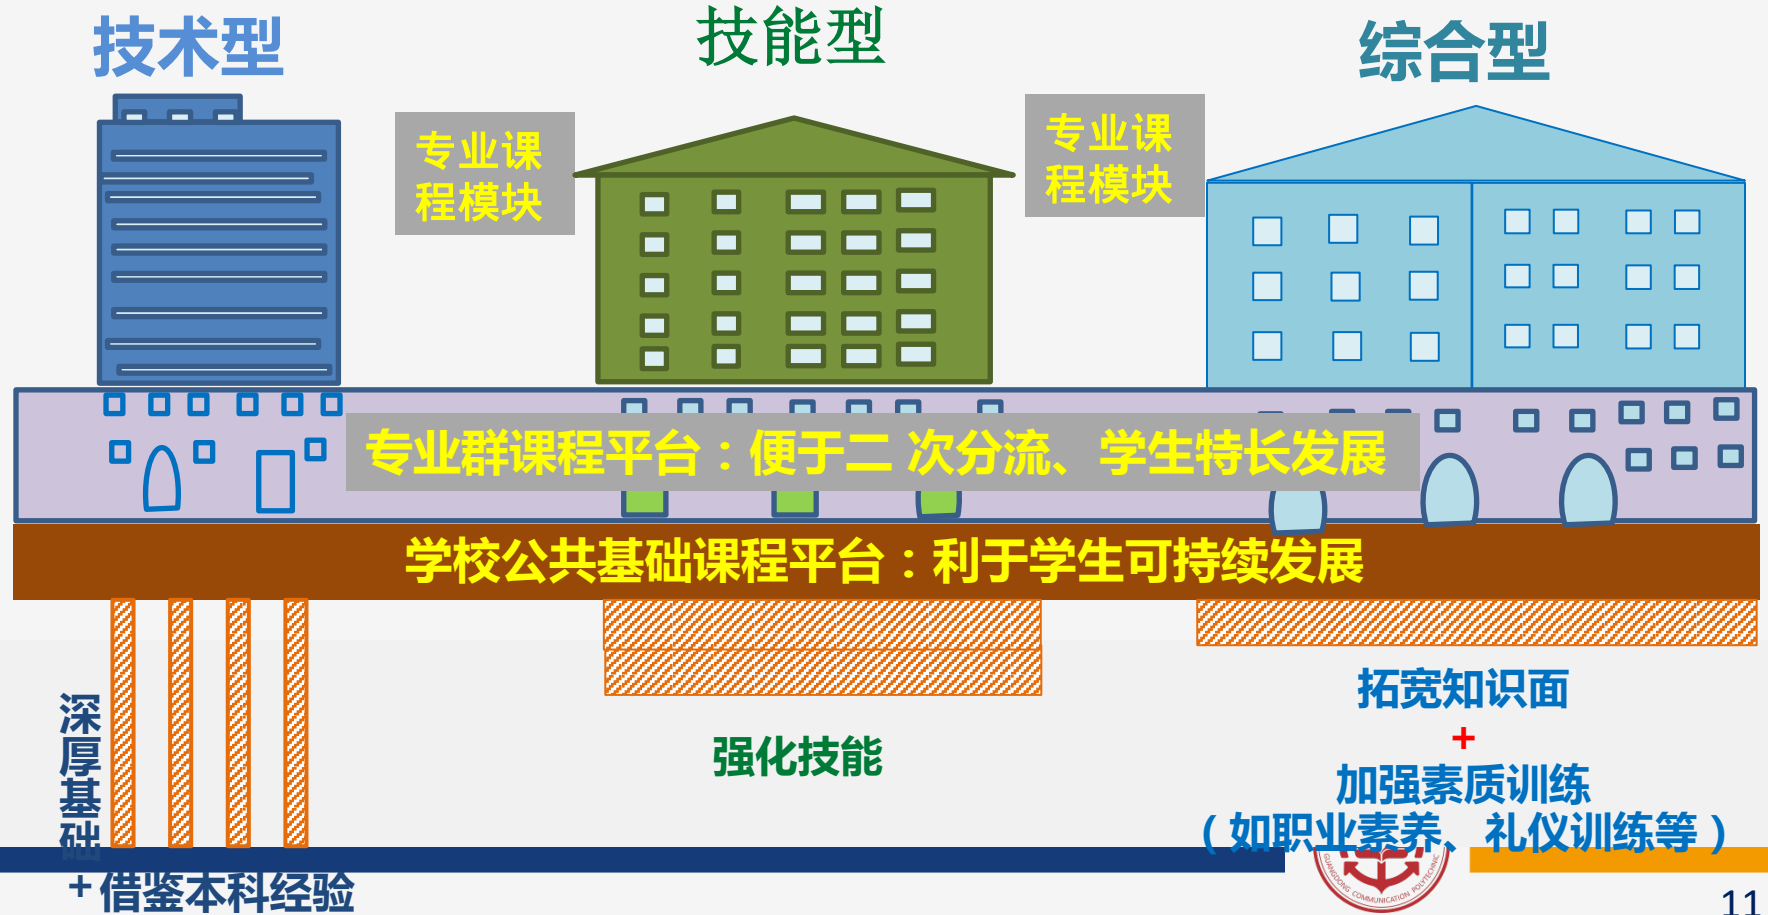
技术型

技能型

综合型

专业课程模块

专业课程模块

专业群课程平台：便于二 次分流、学生特长发展

学校公共基础课程平台：利于学生可持续发展

深厚基础

+借鉴本科经验

强化技能

拓宽知识面
+
加强素质训练
（如职业素养、礼仪训练等）

11